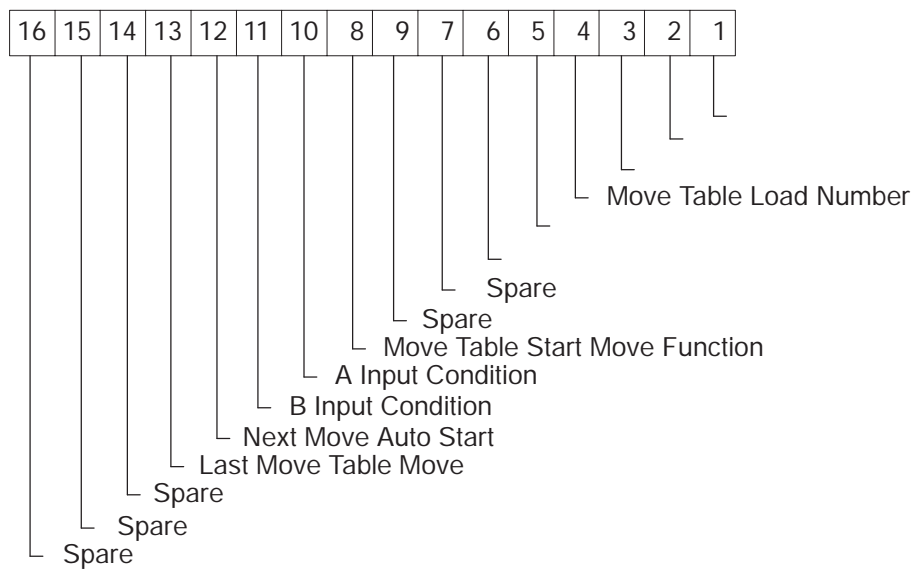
| 16 | 15 | 14 | 13 | 12 | 11 | 10 | 8 | 9 | 7 | 6 | 5 | 4 | 3 | 2 | 1 |
|---|---|---|---|---|---|---|---|---|---|---|---|---|---|---|---|

Move Table Load Number
Spare
Spare
Move Table Start Move Function
A Input Condition
B Input Condition
Next Move Auto Start
Last Move Table Move
Spare
Spare
Spare